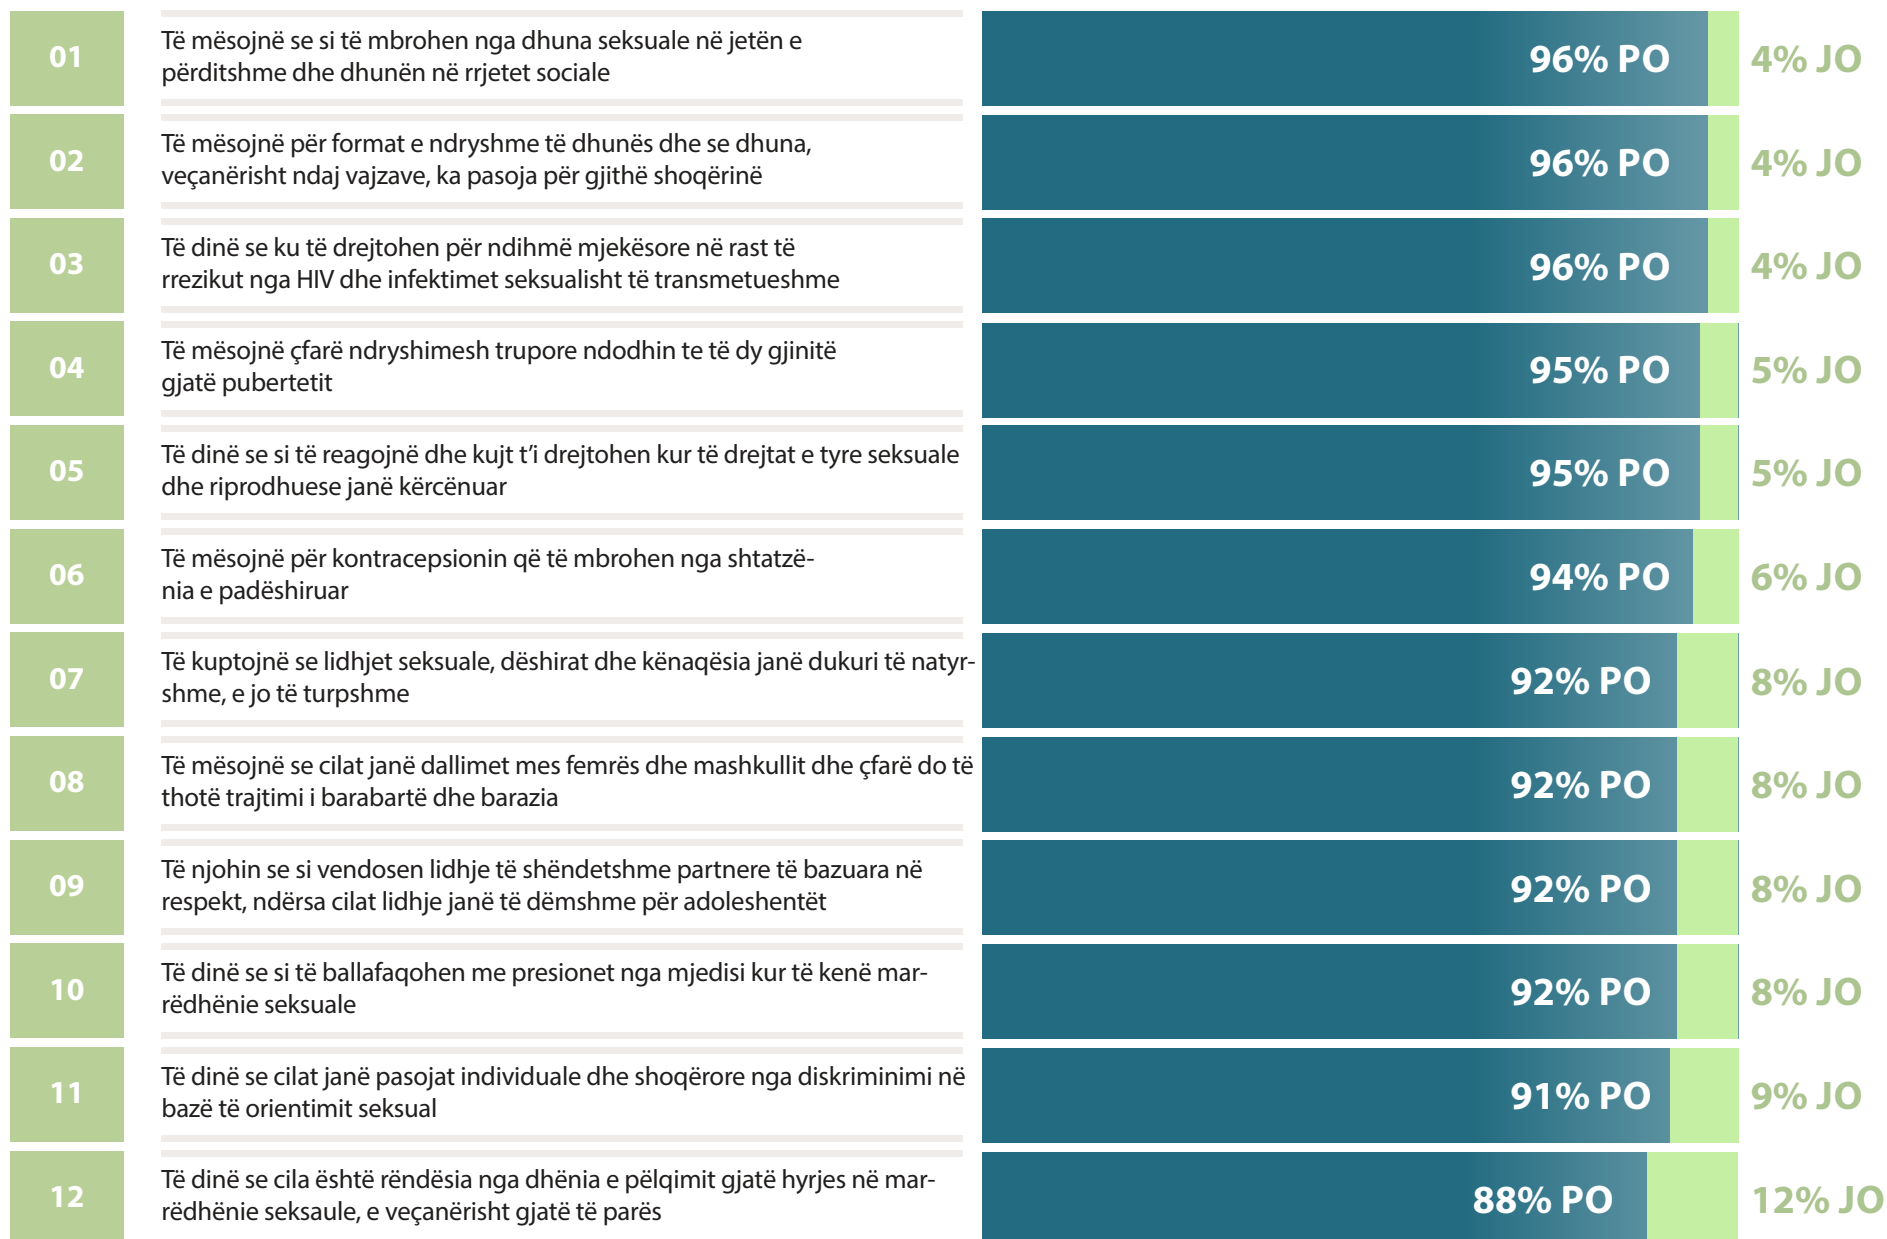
01
Të mësojnë se si të mbrohen nga dhuna seksuale në jetën e përditshme dhe dhunën në rrjetet sociale
96% PO
4% JO

02
Të mësojnë për format e ndryshme të dhunës dhe se dhuna, veçanërisht ndaj vajzave, ka pasoja për gjithë shoqërinë
96% PO
4% JO

03
Të dinë se ku të drejtohen për ndihmë mjekësore në rast të rrezikut nga HIV dhe infektimet seksualisht të transmetueshme
96% PO
4% JO

04
Të mësojnë çfarë ndryshimesh trupore ndodhin te të dy gjinitë gjatë pubertetit
95% PO
5% JO

05
Të dinë se si të reagojnë dhe kujt t'i drejtohen kur të drejtat e tyre seksuale dhe riprodhuese janë kërcënuar
95% PO
5% JO

06
Të mësojnë për kontracepsionin që të mbrohen nga shtatzënia e padëshiruar
94% PO
6% JO

07
Të kuptojnë se lidhjet seksuale, dëshirat dhe kënaqësia janë dukuri të natyrshme, e jo të turpshme
92% PO
8% JO

08
Të mësojnë se cilat janë dallimet mes femrës dhe mashkullit dhe çfarë do të thotë trajtimi i barabartë dhe barazia
92% PO
8% JO

09
Të njohin se si vendosen lidhje të shëndetshme partnere të bazuara në respekt, ndërsa cilat lidhje janë të dëmshme për adoleshentët
92% PO
8% JO

10
Të dinë se si të ballafaqohen me presionet nga mjedisi kur të kenë marrëdhënie seksuale
92% PO
8% JO

11
Të dinë se cilat janë pasojat individuale dhe shoqërore nga diskriminimi në bazë të orientimit seksual
91% PO
9% JO

12
Të dinë se cila është rëndësia nga dhënia e pëlqimit gjatë hyrjes në marrëdhënie seksaule, e veçanërisht gjatë të parës
88% PO
12% JO